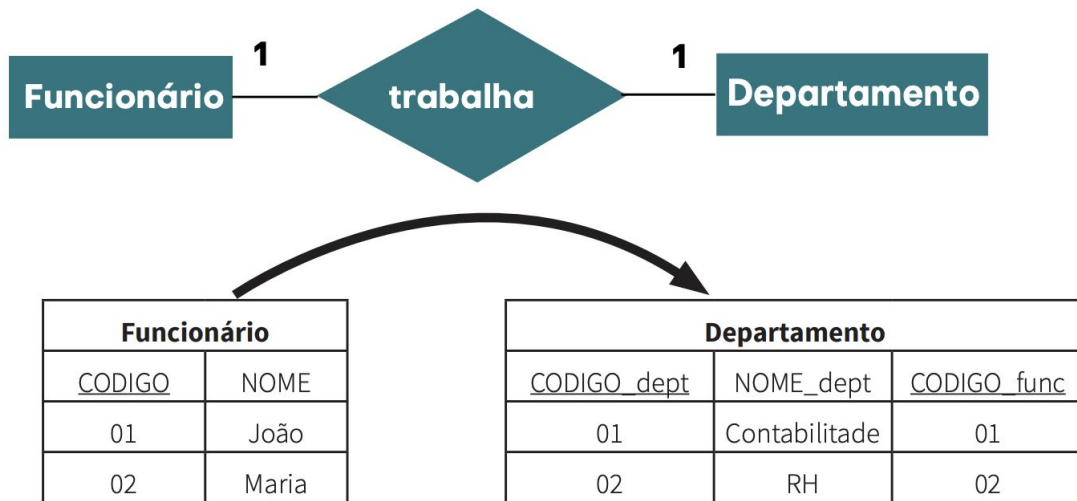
Funcionário 1 trabalha 1 Departamento

| Funcionário | |
|---|---|
| CODIGO | NOME |
| 01 | João |
| 02 | Maria |

| Departamento | | |
|---|---|---|
| CODIGO_dept | NOME_dept | CODIGO_func |
| 01 | Contabilitade | 01 |
| 02 | RH | 02 |